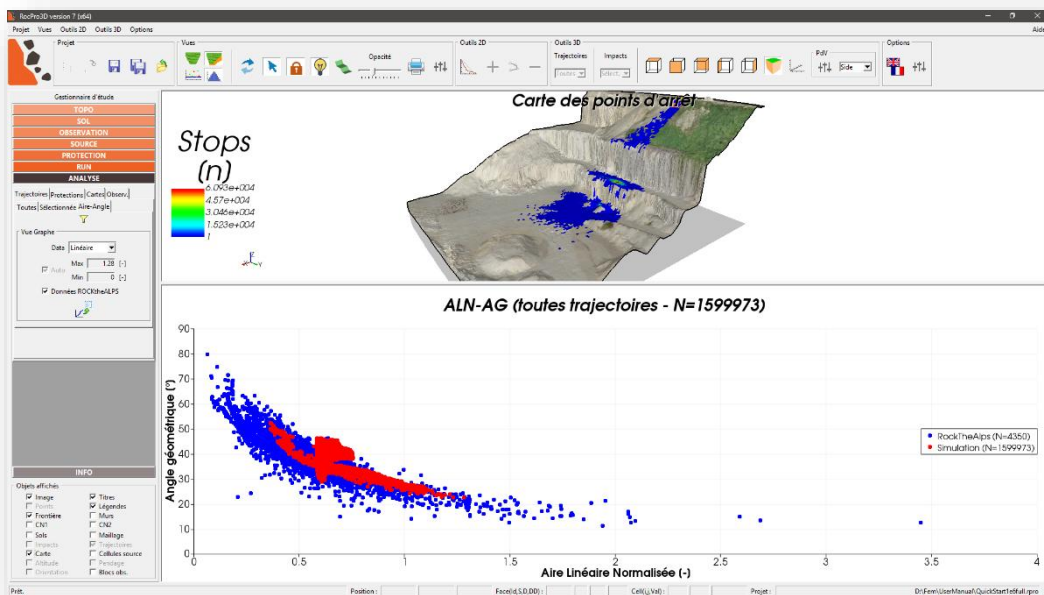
RocPro3D version 7 (x64)

Projet Vues Outils 2D Outils 3D Options

Projet

Vues

Opacité

Outils 2D

Outils 3D

Trajectoires

Impacts

PdV

Side

Options

Gestionnaire d'étude

TOPO

SOL

OBSERVATION

SOURCE

PROTECTION

RUN

ANALYSE

Trajectoires Protections Cartes Observ.

Toutes Sélectionnés Aire-Angle

Vue Graphe

Data Linéaire

Auto

Max 1.28 [-]

Min 0 [-]

Données ROCKtheALPS

INFO

Objets affichés

Image

Titres

Points

Légendes

Frontière

Murs

CN1

CN2

Sols

Maillage

Impacts

Trajectoires

Carte

Cellules source

Altitude

Pendage

Orientation

Blocs obs.

Carte des points d'arrêt

Stops (n)

6.093e+004

4.57e+004

3.046e+004

1.523e+004

1

ALN-AG (toutes trajectoires - N=1599973)

Angle géométrique (°)

90

80

70

60

50

40

30

20

10

0

0.5

1

1.5

2

2.5

3

3.5

4

Aire Linéaire Normalisée (-)

RockTheAlps (N=4350)

Simulation (N=1599973)

Prêt.

Position :

Face(Id,S,D,DD) :

Cell(i,j,Val) :

Projet :

D:\Fem\UserManual\QuickStart1e6full.rpro